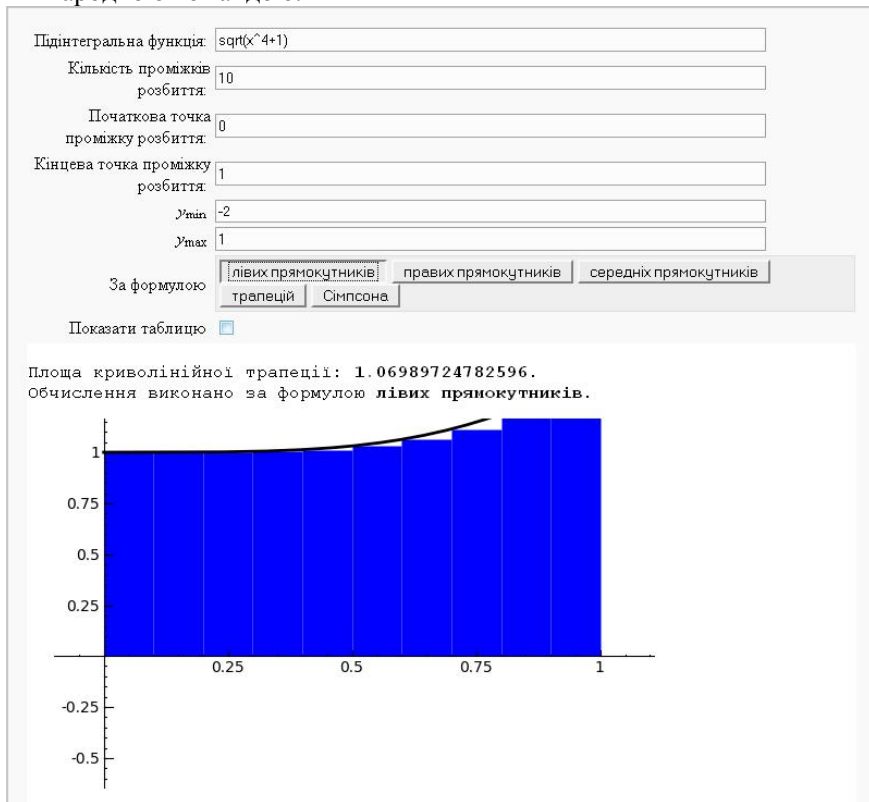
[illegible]

Підінтегральна функція: sqrt(x^4+1)

Кількість проміжків розбиття: 10

Початкова точка проміжку розбиття: 0

Кінцева точка проміжку розбиття: 1

$y_{min}$ -2

$y_{max}$ 1

За формулою лівих прямокутників | правих прямокутників | середніх прямокутників | трапецій | Сімпсона

Показати таблицю

Площа криволінійної трапеції: **1.06989724782596**.
Обчислення виконано за формулою **лівих прямокутників**.

1
0.75
0.5
0.25
0.25
0.5
0.75
1
-0.25
-0.5